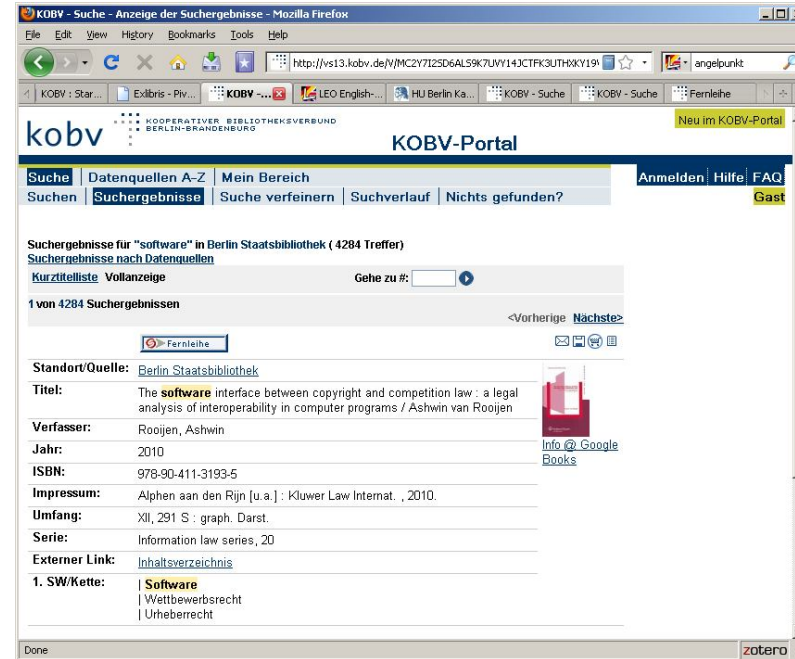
KOBV - Suche - Anzeige der Suchergebnisse - Mozilla Firefox

File Edit View History Bookmarks Tools Help

http://vs13.kobv.de/V/MC2Y7I2SD6ALS9K7UVY14JCTFK3UTHXKY19

angelpunkt

KOBV : Star... | Exlibris - Piv... | KOBV -... | LEO English-... | HU Berlin Ka... | KOBV - Suche | KOBV - Suche | Fernleihe

kobv KOOPERATIVER BIBLIOTHEKSVERBUND BERLIN-BRANDENBURG

KOBV-Portal

Neu im KOBV-Portal

Suche | Datenquellen A–Z | Mein Bereich

Anmelden | Hilfe | FAQ

Suchen | Suchergebnisse | Suche verfeinern | Suchverlauf | Nichts gefunden?

Gast

Suchergebnisse für "software" in Berlin Staatsbibliothek ( 4284 Treffer)
Suchergebnisse nach Datenquellen

Kurztitelliste Vollanzeige

Gehe zu #:

1 von 4284 Suchergebnissen

<Vorherige Nächste>

Fernleihe

| | |
|---|---|
| Standort/Quelle: | Berlin Staatsbibliothek |
| Titel: | The software interface between copyright and competition law : a legal analysis of interoperability in computer programs / Ashwin van Rooijen |
| Verfasser: | Rooijen, Ashwin |
| Jahr: | 2010 |
| ISBN: | 978-90-411-3193-5 |
| Impressum: | Alphen aan den Rijn [u.a.] : Kluwer Law Internat. , 2010. |
| Umfang: | XII, 291 S : graph. Darst. |
| Serie: | Information law series, 20 |
| Externer Link: | Inhaltsverzeichnis |
| 1. SW/Kette: | \| Software<br>\| Wettbewerbsrecht<br>\| Urheberrecht |

Info @ Google Books

Done

zotero